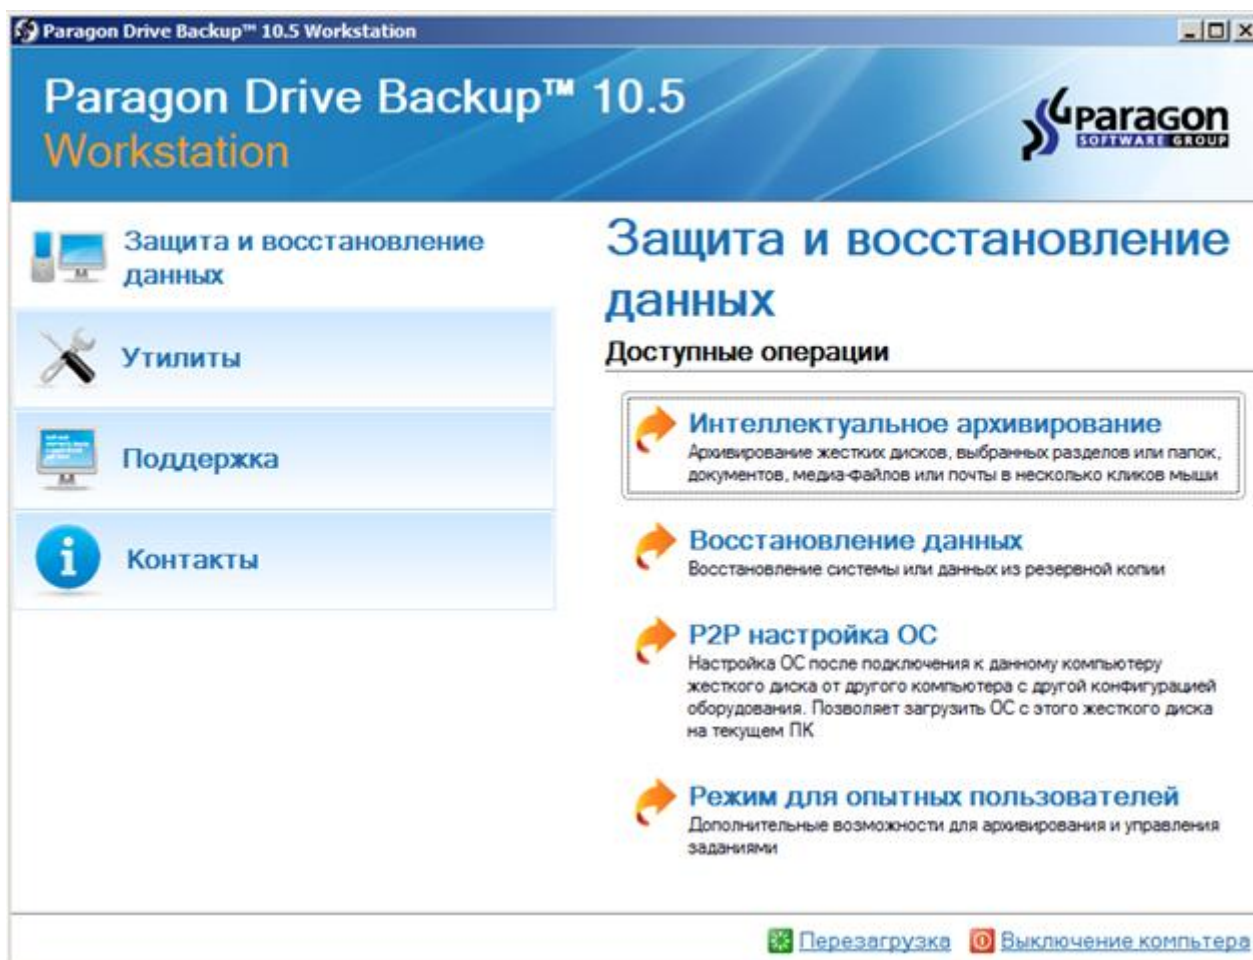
Paragon Drive Backup™ 10.5 Workstation

Paragon Drive Backup™ 10.5
Workstation

Paragon
SOFTWARE GROUP

Защита и восстановление данных

Утилиты

Поддержка

Контакты

Защита и восстановление данных

Доступные операции

Интеллектуальное архивирование
Архивирование жестких дисков, выбранных разделов или папок, документов, медиа-файлов или почты в несколько кликов мыши

Восстановление данных
Восстановление системы или данных из резервной копии

P2P настройка ОС
Настройка ОС после подключения к данному компьютеру жесткого диска от другого компьютера с другой конфигурацией оборудования. Позволяет загрузить ОС с этого жесткого диска на текущем ПК

Режим для опытных пользователей
Дополнительные возможности для архивирования и управления заданиями

Перезагрузка   Выключение компьютера